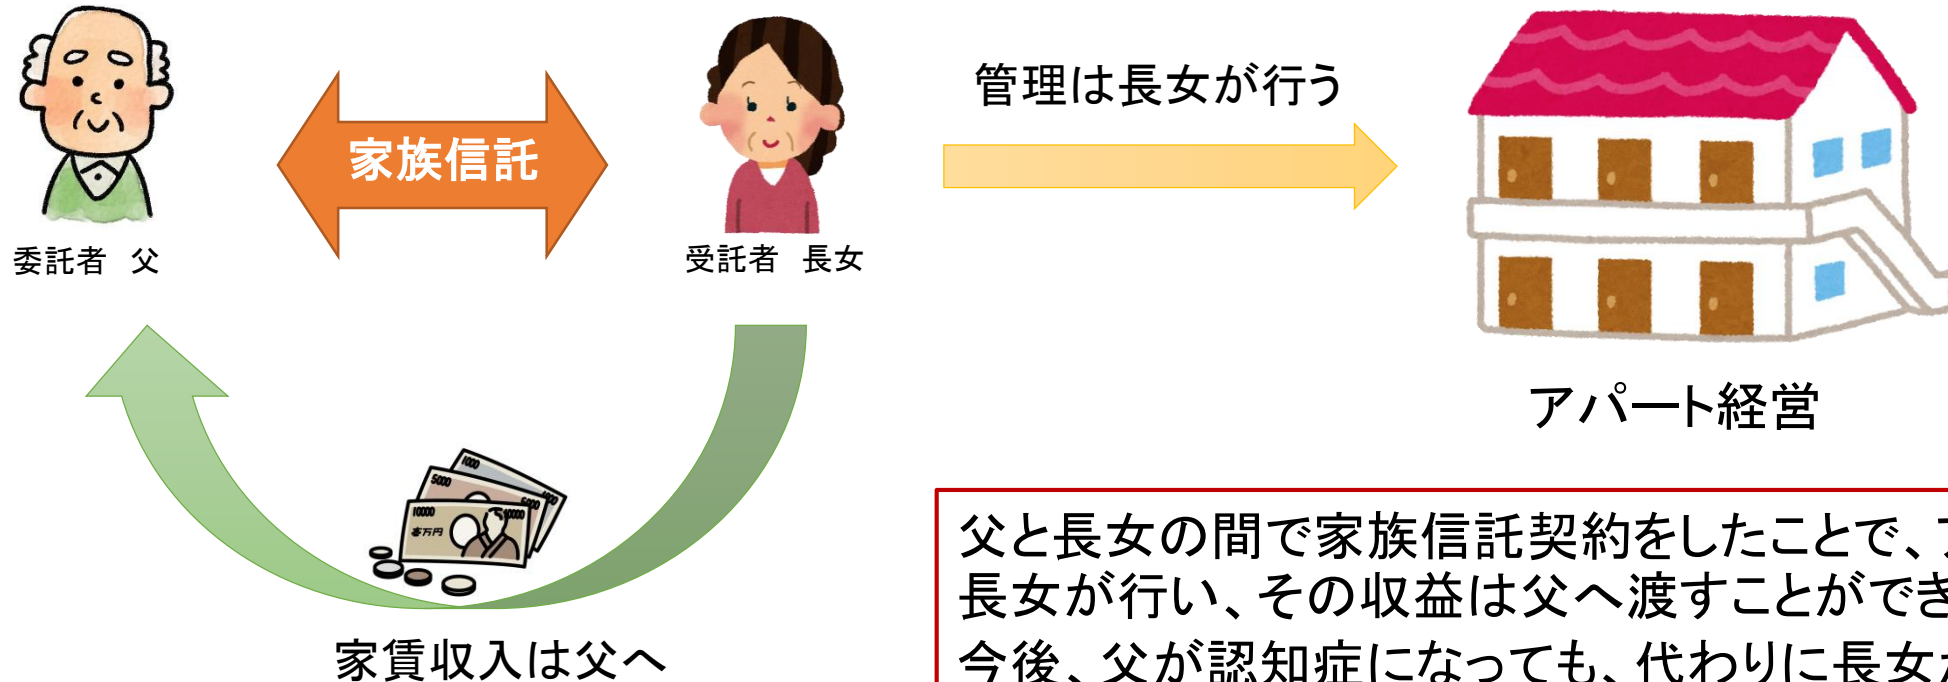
委託者　父

家族信託

受託者　長女

管理は長女が行う

アパート経営

家賃収入は父へ

父と長女の間で家族信託契約をしたことで、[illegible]
長女が行い、その収益は父へ渡すことができ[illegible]
今後、父が認知症になっても、代わりに長女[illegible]